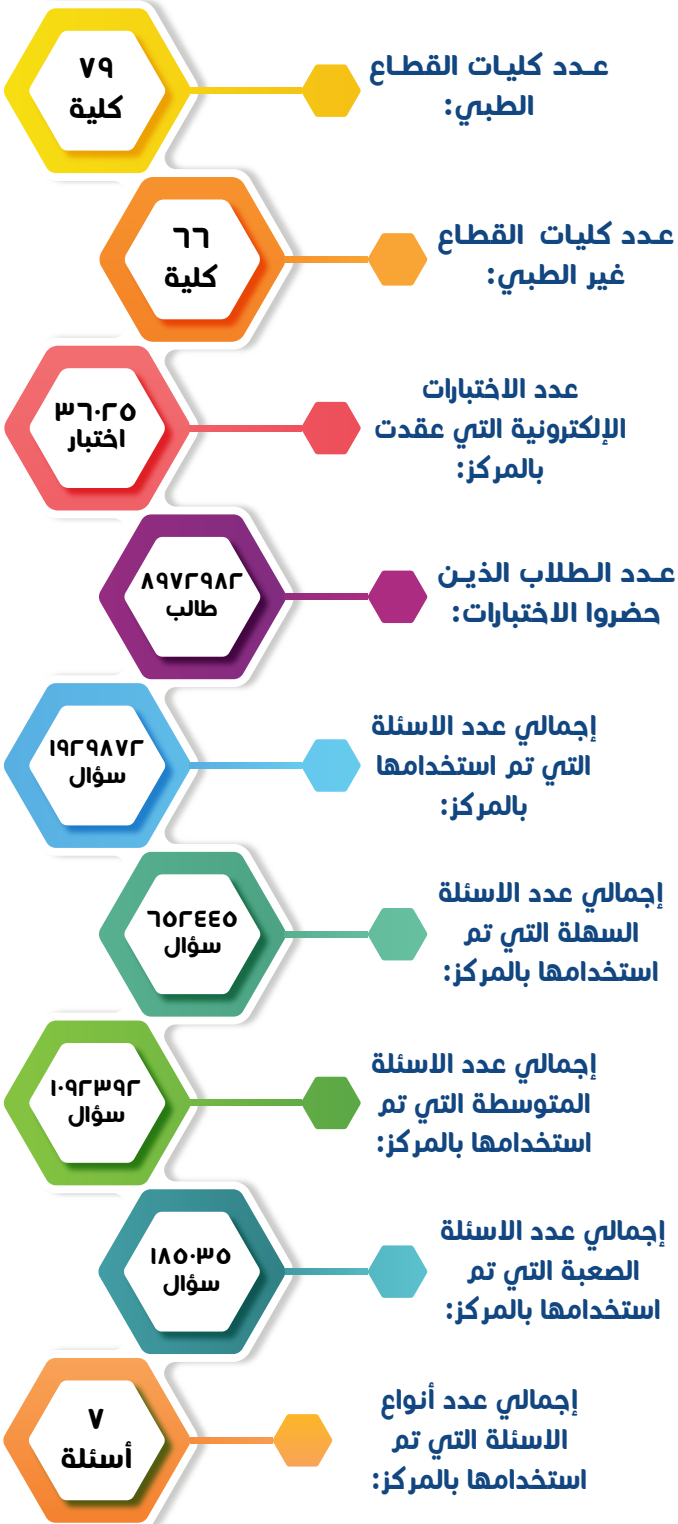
عـدد كليات القطاع الطبي:

٧٩
كلية

عـدد كليات القطاع غير الطبي:

٦٦
كلية

عدد الاختبارات الإلكترونية التي عقدت بالمركز:

٣٦٠٢٥
اختبار

عـدد الطلاب الذيـن حضروا الاختبارات:

٨٩٧٢٩٨٢
طالب

إجمالي عدد الاسئلة التي تم استخدامها بالمركز:

١٩٢٩٨٧٢
سؤال

إجمالي عدد الاسئلة السهلة التي تم استخدامها بالمركز:

٦٥٢٤٤٥
سؤال

إجمالي عدد الاسئلة المتوسطة التي تم استخدامها بالمركز:

١٠٩٢٣٩٢
سؤال

إجمالي عدد الاسئلة الصعبة التي تم استخدامها بالمركز:

١٨٥٠٣٥
سؤال

إجمالي عدد أنواع الاسئلة التي تم استخدامها بالمركز:

٧
أسئلة